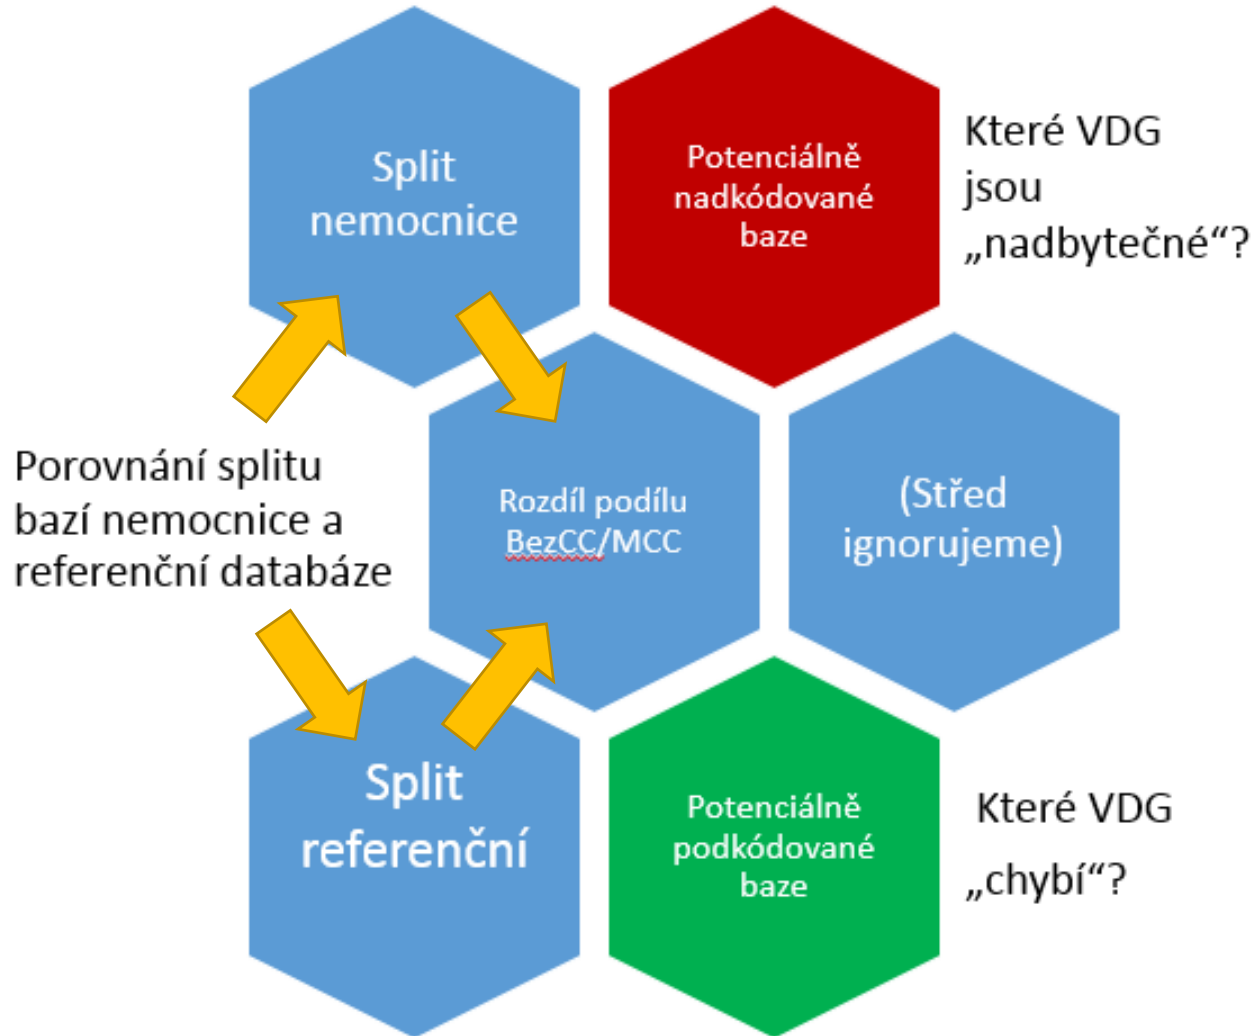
Split nemocnice

Potenciálně nadkódované baze

Které VDG jsou „nadbytečné“?

Porovnání splitu bazí nemocnice a referenční databáze

Rozdíl podílu BezCC/MCC

(Střed ignorujeme)

Split referenční

Potenciálně podkódované baze

Které VDG „chybí“?